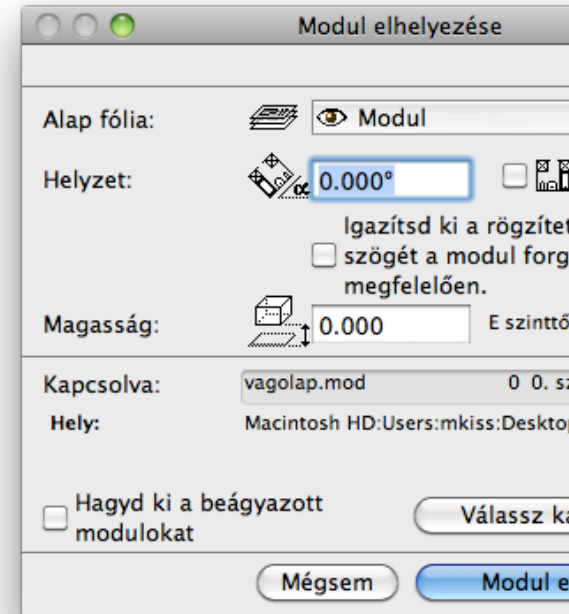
Modul elhelyezése

Alap fólia: Modul

Helyzet: 0.000°

Igazítsd ki a rögzítet
szögét a modul forg
megfelelően.

Magasság: 0.000 E szinttő

Kapcsolva: vagolap.mod 0 0. sz

Hely: Macintosh HD:Users:mkiss:Desktop

Hagyd ki a beágyazott modulokat

Válassz ka

Mégsem

Modul e